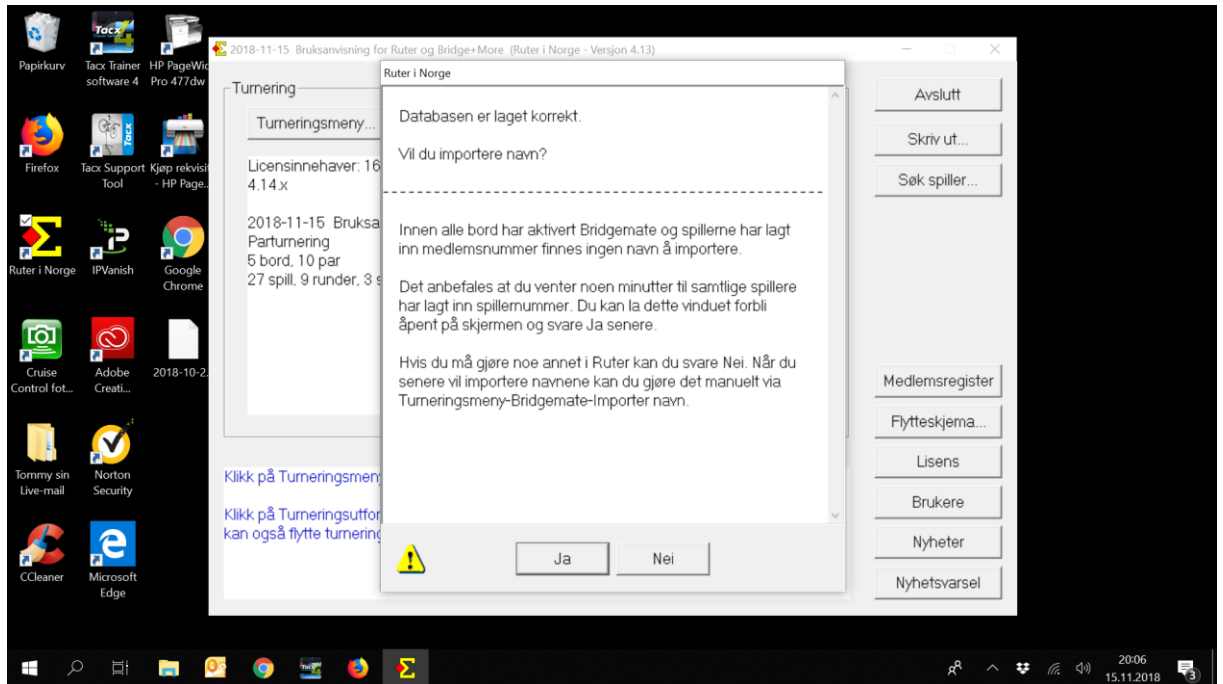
Papirkurv

Tacx Trainer software 4

HP PageWide Pro 477dw

Firefox

Tacx Support Tool

Kjøp rekvisita - HP Page...

Ruter i Norge

IPVanish

Google Chrome

Cruise Control fot...

Adobe Creati...

2018-10-2...

Tommy sin Live-mail

Norton Security

CCleaner

Microsoft Edge

2018-11-15 Bruksanvisning for Ruter og Bridge+More (Ruter i Norge - Versjon 4.13)

Turnering

Turneringsmeny...

Licensinnehaver: 16
4.14.x

2018-11-15 Bruksa
Parturnering
5 bord, 10 par
27 spill, 9 runder, 3 s

Klikk på Turneringsmeny

Klikk på Turneringsutfor
kan også flytte turnering

Avslutt

Skriv ut...

Søk spiller...

Medlemsregister

Flytteskjema...

Lisens

Brukere

Nyheter

Nyhetsvarsel

Ruter i Norge

Databasen er laget korrekt.

Vil du importere navn?

Innen alle bord har aktivert Bridgemate og spillerne har lagt inn medlemsnummer finnes ingen navn å importere.

Det anbefales at du venter noen minutter til samtlige spillere har lagt inn spillernummer. Du kan la dette vinduet forbli åpent på skjermen og svare Ja senere.

Hvis du må gjøre noe annet i Ruter kan du svare Nei. Når du senere vil importere navnene kan du gjøre det manuelt via Turneringsmeny-Bridgemate-Importer navn.

Ja

Nei

20:06
15.11.2018

3